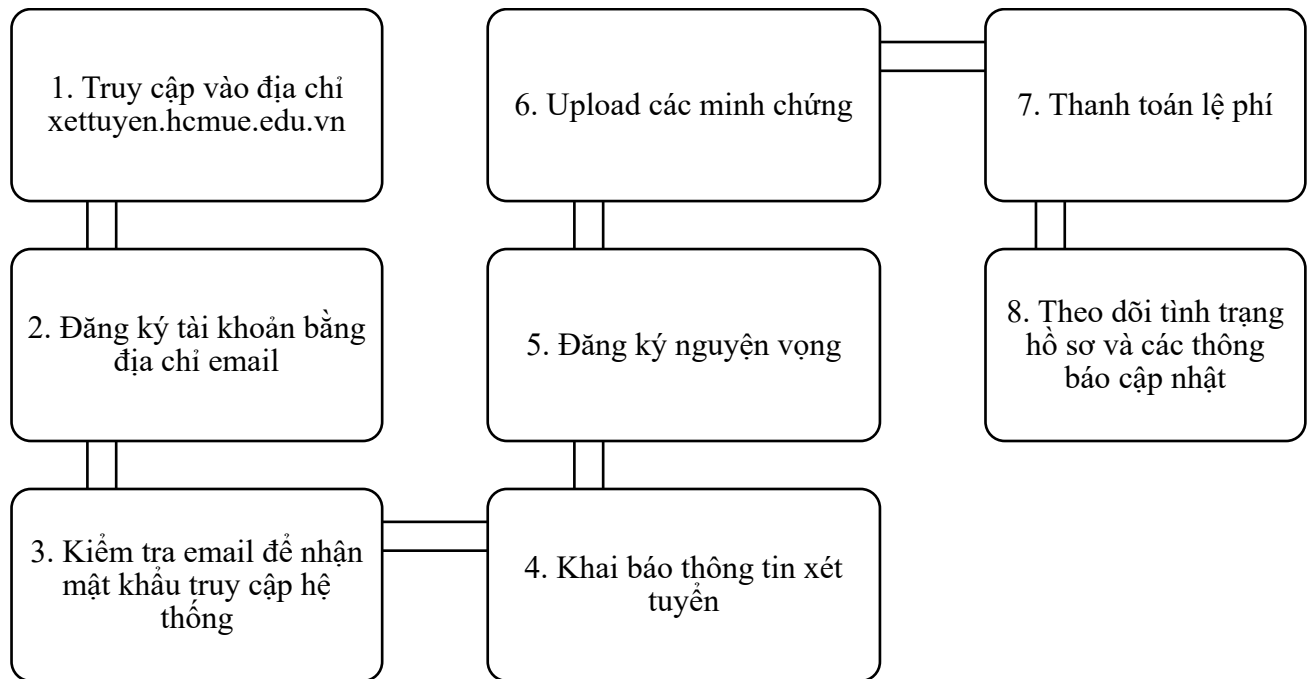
1. Truy cập vào địa chỉ xettuyen.hcmue.edu.vn

2. Đăng ký tài khoản bằng địa chỉ email

3. Kiểm tra email để nhận mật khẩu truy cập hệ thống

4. Khai báo thông tin xét tuyển

5. Đăng ký nguyện vọng

6. Upload các minh chứng

7. Thanh toán lệ phí

8. Theo dõi tình trạng hồ sơ và các thông báo cập nhật